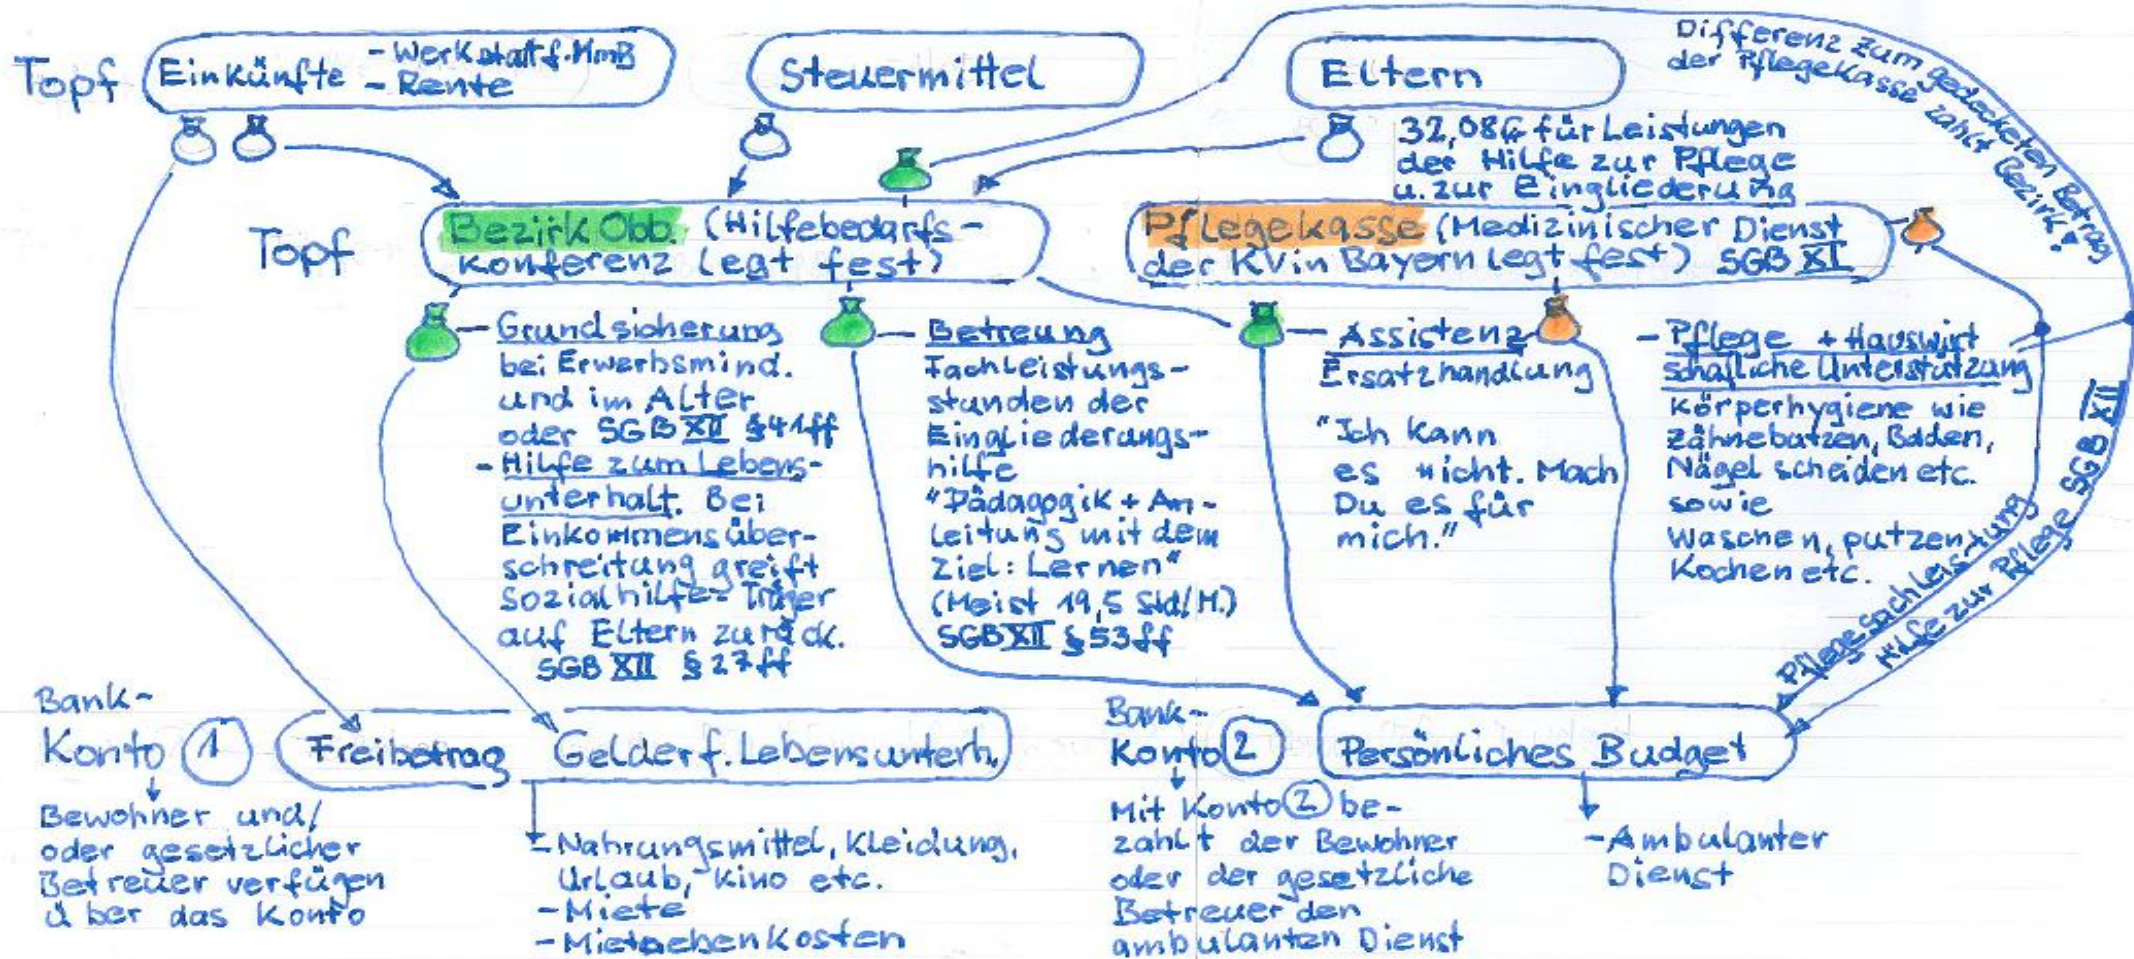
Topf Einkünfte - Werkstatt f. MmB - Rente

Steuermittel

Eltern

Differenz zum gedeckelten Betrag der Pflegekasse zahlt Bezirk.

32,08€ für Leistungen der Hilfe zur Pflege u. zur Eingliederung

Topf Bezirk Obb. (Hilfebedarfs-konferenz legt fest)

Pflegekasse (Medizinischer Dienst der KV in Bayern legt fest) SGB XI

- Grundsicherung bei Erwerbsmind. und im Alter oder SGB XII §41ff
- Hilfe zum Lebensunterhalt. Bei Einkommensüberschreitung greift Sozialhilfe-Träger auf Eltern zurück. SGB XII §27ff

- Betreuung Fachleistungsstunden der Eingliederungshilfe "Pädagogik + Anleitung mit dem Ziel: Lernen" (Meist 19,5 Std/M.) SGB XII §53ff

- Assistenz Ersatzhandlung "Ich kann es nicht. Mach Du es für mich."

- Pflege + hauswirtschaftliche Unterstützung Körperhygiene wie Zähneputzen, Baden, Nägel schneiden etc. sowie Waschen, putzen, Kochen etc.

Pflegesachleistung

Hilfe zur Pflege SGB XII

Bank-Konto ① Freibetrag Geld f. Lebensunterh.

Bewohner und/ oder gesetzlicher Betreuer verfügen über das Konto

- Nahrungsmittel, Kleidung, Urlaub, Kino etc.
- Miete
- Mietnebenkosten

Bank-Konto ② Persönliches Budget

Mit Konto ② bezahlt der Bewohner oder der gesetzliche Betreuer den ambulanten Dienst

- Ambulanter Dienst